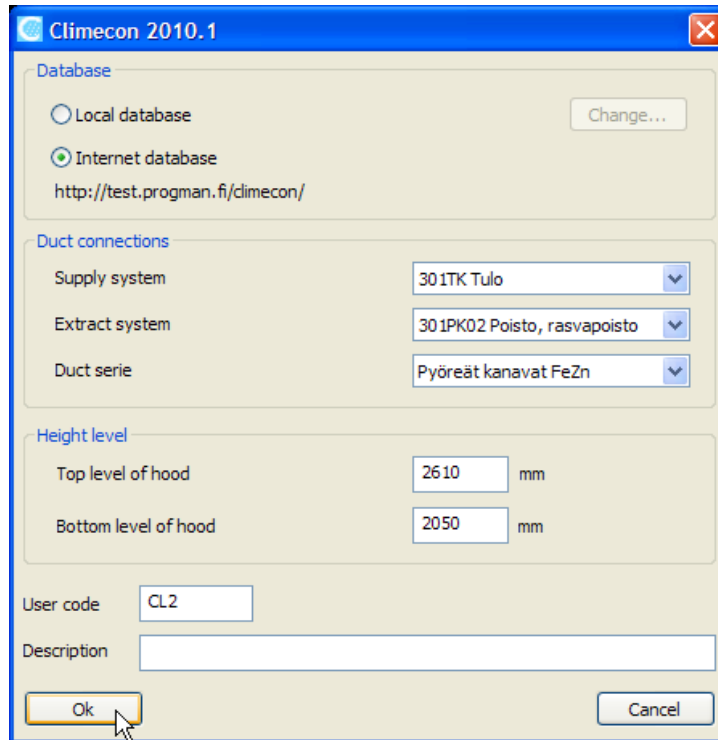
Climecon 2010.1

Database

Local database

Change...

Internet database

http://test.progman.fi/climecon/

Duct connections

Supply system | 301TK Tulo

Extract system | 301PK02 Poisto, rasvapoisto

Duct serie | Pyöreät kanavat FeZn

Height level

Top level of hood 2610 mm

Bottom level of hood 2050 mm

User code CL2

Description

Ok

Cancel